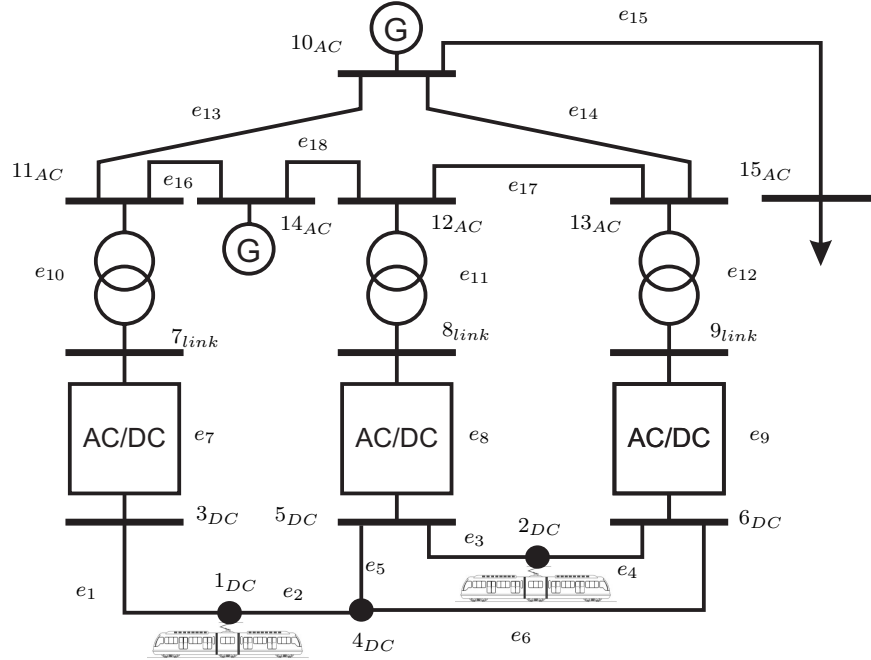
G

$e_{15}$

$10_{AC}$

$e_{13}$

$e_{14}$

$e_{18}$

$11_{AC}$

$e_{16}$

$e_{17}$

$15_{AC}$

$14_{AC}$

$12_{AC}$

$13_{AC}$

G

$e_{10}$

$e_{11}$

$e_{12}$

$7_{link}$

$8_{link}$

$9_{link}$

AC/DC

$e_7$

AC/DC

$e_8$

AC/DC

$e_9$

$3_{DC}$

$5_{DC}$

$2_{DC}$

$6_{DC}$

$e_3$

$e_5$

$e_4$

$e_1$

$1_{DC}$

$e_2$

$4_{DC}$

$e_6$